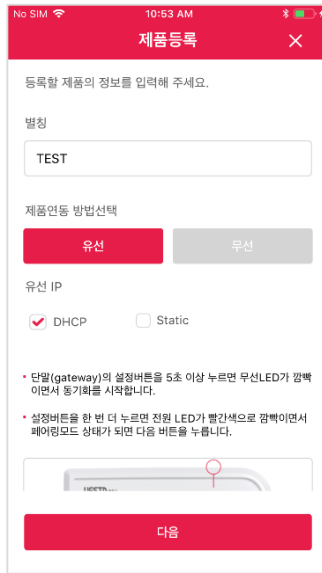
No SIM 10:53 AM

제품등록 ×

등록할 제품의 정보를 입력해 주세요.

별칭

TEST

제품연동 방법선택

유선

무선

유선 IP

DHCP

Static

• 단말(gateway)의 설정버튼을 5초 이상 누르면 무선LED가 깜빡이면서 동기화를 시작합니다.

• 설정버튼을 한 번 더 누르면 전원 LED가 빨간색으로 깜빡이면서 페어링모드 상태가 되면 다음 버튼을 누릅니다.

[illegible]

다음